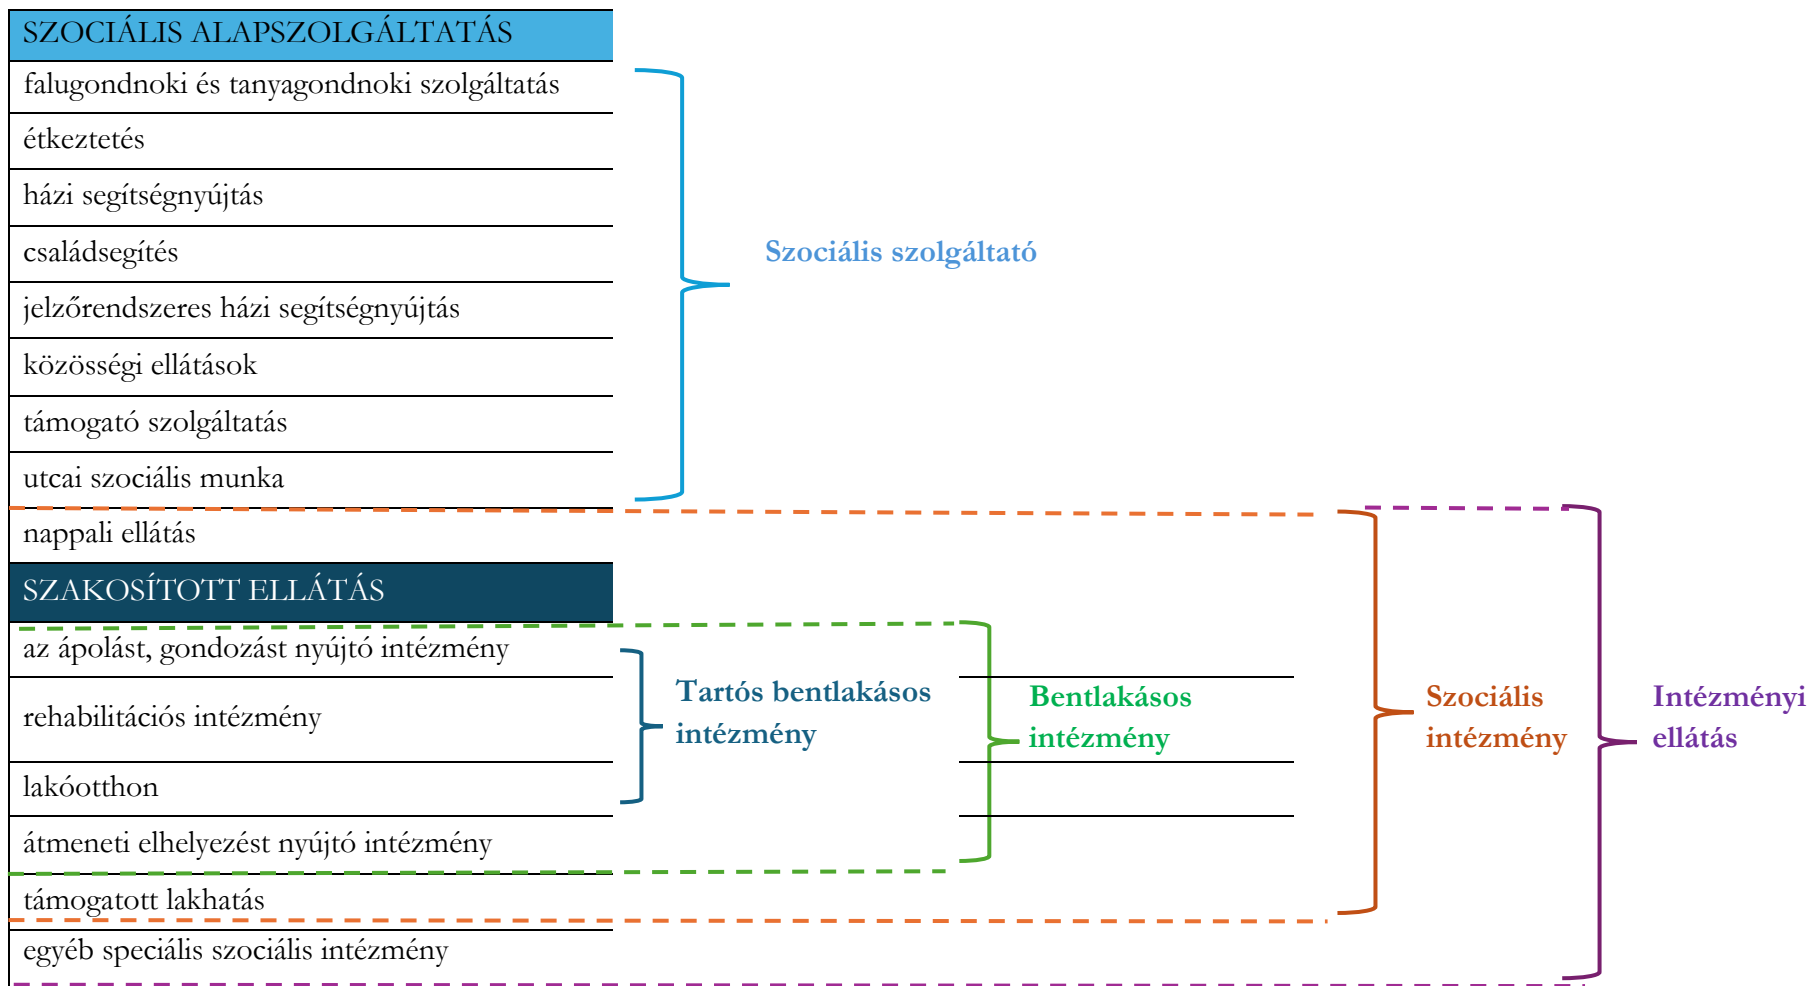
SZOCIÁLIS ALAPSZOLGÁLTATÁS

falugondnoki és tanyagondnoki szolgáltatás

étkeztetés

házi segítségnyújtás

családsegítés

jelzőrendszeres házi segítségnyújtás

közösségi ellátások

támogató szolgáltatás

utcai szociális munka

Szociális szolgáltató

nappali ellátás

SZAKOSÍTOTT ELLÁTÁS

az ápolást, gondozást nyújtó intézmény

rehabilitációs intézmény

lakóotthon

Tartós bentlakásos intézmény

átmeneti elhelyezést nyújtó intézmény

Bentlakásos intézmény

támogatott lakhatás

Szociális intézmény

egyéb speciális szociális intézmény

Intézményi ellátás